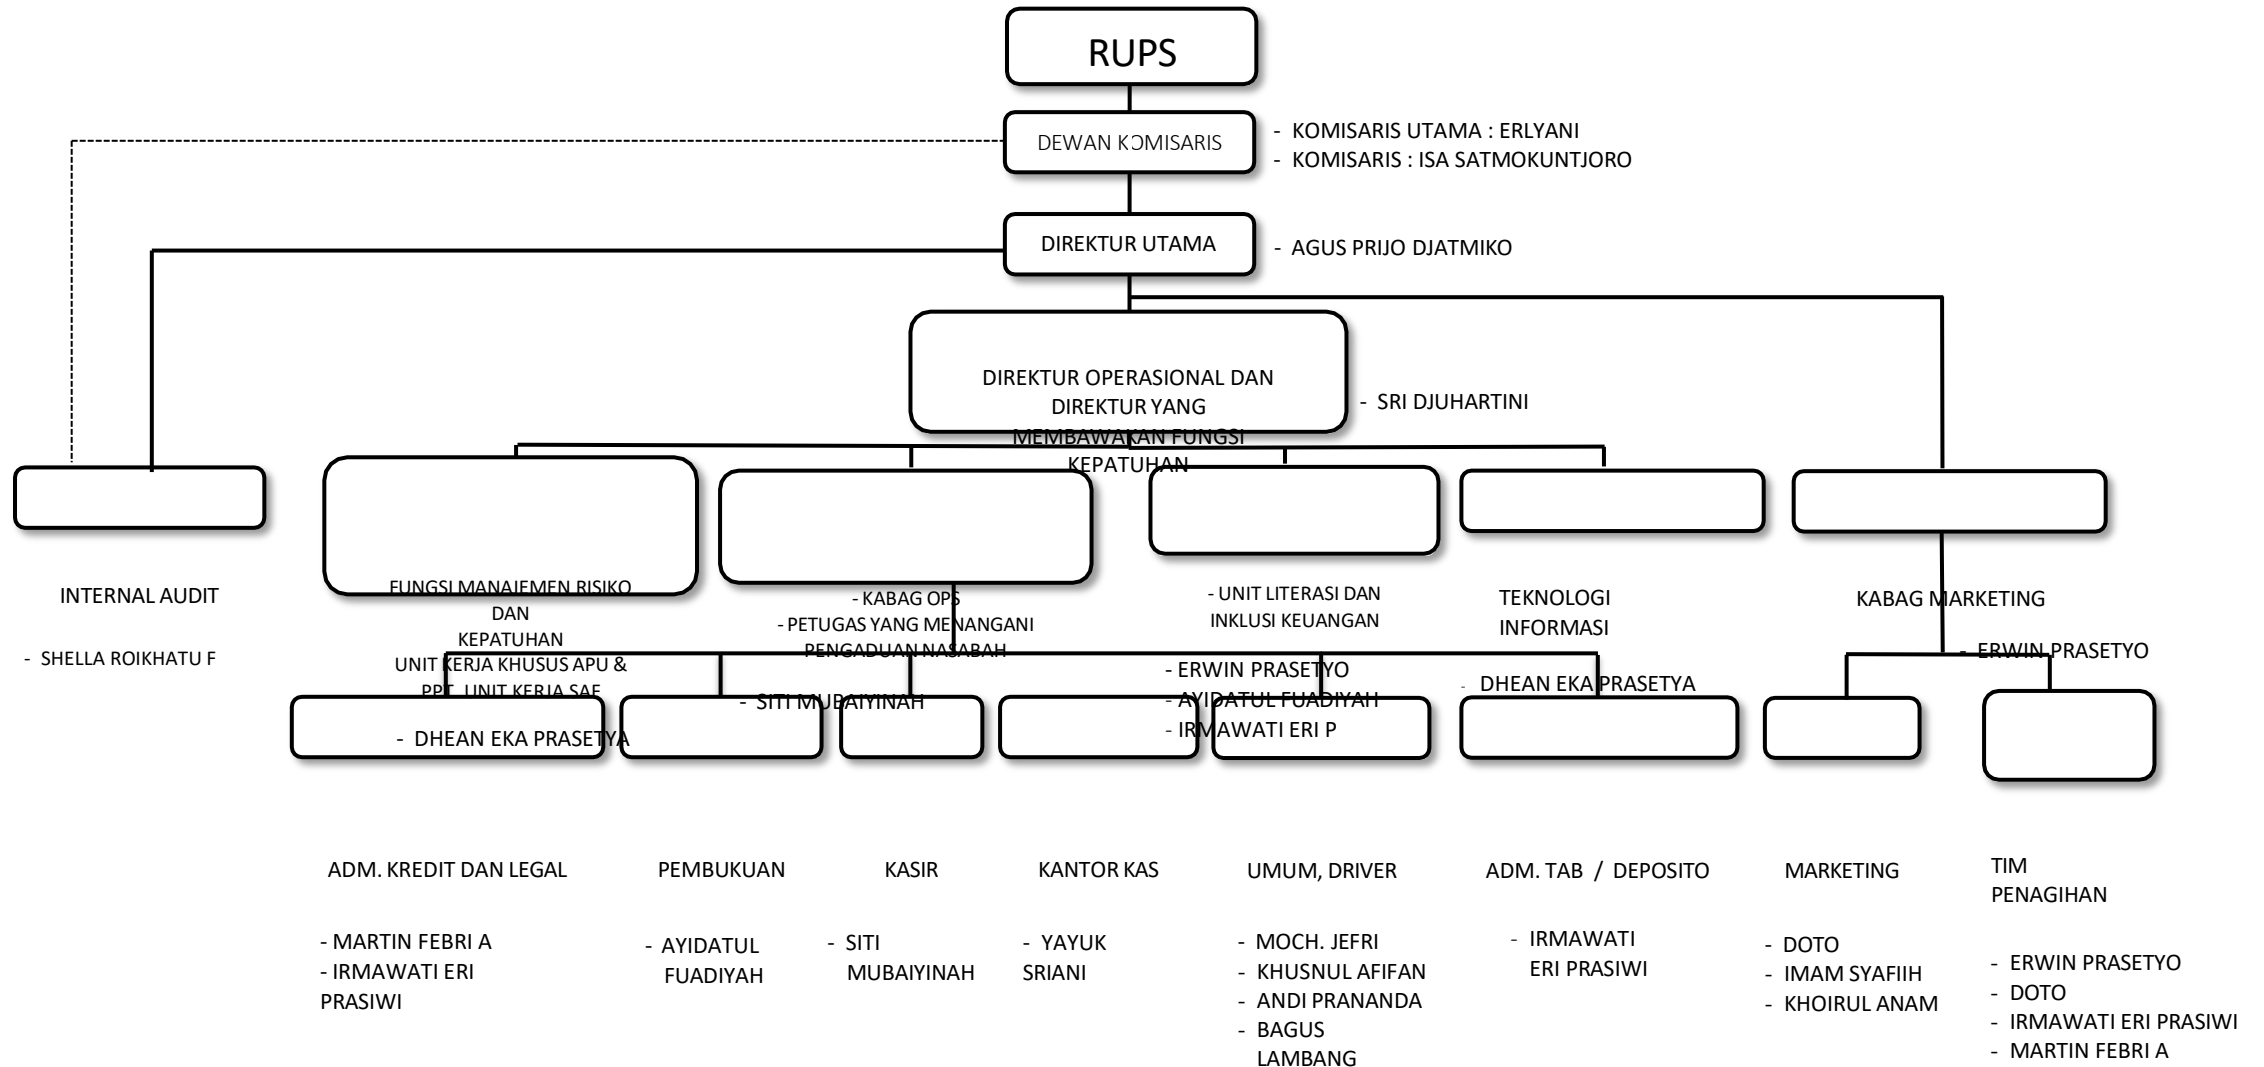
RUPS

DEWAN KOMISARIS

- KOMISARIS UTAMA : ERLYANI
- KOMISARIS : ISA SATMOKUNTJORO

DIREKTUR UTAMA

- AGUS PRIJO DJATMIKO

DIREKTUR OPERASIONAL DAN DIREKTUR YANG MEMBAWAKAN FUNGSI KEPATUHAN

- SRI DJUHARTINI

INTERNAL AUDIT

- SHELLA ROIKHATU F

FUNGSI MANAJEMEN RISIKO DAN KEPATUHAN
UNIT KERJA KHUSUS APU & PPT, UNIT KERJA SAF

- DHEAN EKA PRASETYA

- KABAG OPS
- PETUGAS YANG MENANGANI PENGADUAN NASABAH

- SITI MUBAIYINAH

- UNIT LITERASI DAN INKLUSI KEUANGAN

- ERWIN PRASETYO
- AYIDATUL FUADIYAH
- IRMAWATI ERI P

TEKNOLOGI INFORMASI

- DHEAN EKA PRASETYA

KABAG MARKETING

- ERWIN PRASETYO

ADM. KREDIT DAN LEGAL

- MARTIN FEBRI A
- IRMAWATI ERI PRASIWI

PEMBUKUAN

- AYIDATUL FUADIYAH

KASIR

- SITI MUBAIYINAH

KANTOR KAS

- YAYUK SRIANI

UMUM, DRIVER

- MOCH. JEFRI
- KHUSNUL AFIFAN
- ANDI PRANANDA
- BAGUS LAMBANG

ADM. TAB / DEPOSITO

- IRMAWATI ERI PRASIWI

MARKETING

- DOTO
- IMAM SYAFIIH
- KHOIRUL ANAM

TIM PENAGIHAN

- ERWIN PRASETYO
- DOTO
- IRMAWATI ERI PRASIWI
- MARTIN FEBRI A